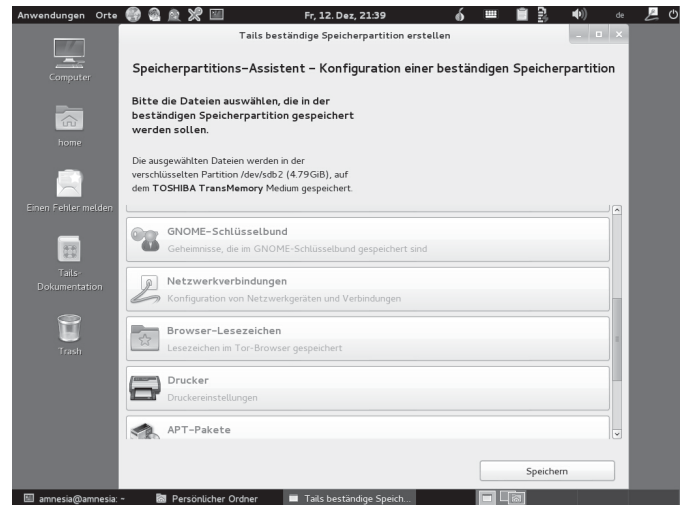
Anwendungen Orte

Fr, 12. Dez, 21:39

de

Computer

home

Einen Fehler melden

Tails-Dokumentation

Trash

Tails beständige Speicherpartition erstellen

Speicherpartitions-Assistent - Konfiguration einer beständigen Speicherpartition

Bitte die Dateien auswählen, die in der beständigen Speicherpartition gespeichert werden sollen.

Die ausgewählten Dateien werden in der verschlüsselten Partition /dev/sdb2 (4.79GiB), auf dem TOSHIBA TransMemory Medium gespeichert.

GNOME-Schlüsselbund
Geheimnisse, die im GNOME-Schlüsselbund gespeichert sind

Netzwerkverbindungen
Konfiguration von Netzwerkgeräten und Verbindungen

Browser-Lesezeichen
Lesezeichen im Tor-Browser gespeichert

Drucker
Druckereinstellungen

APT-Pakete

Speichern

amnesia@amnesia: ~

Persönlicher Ordner

Tails beständige Speich...